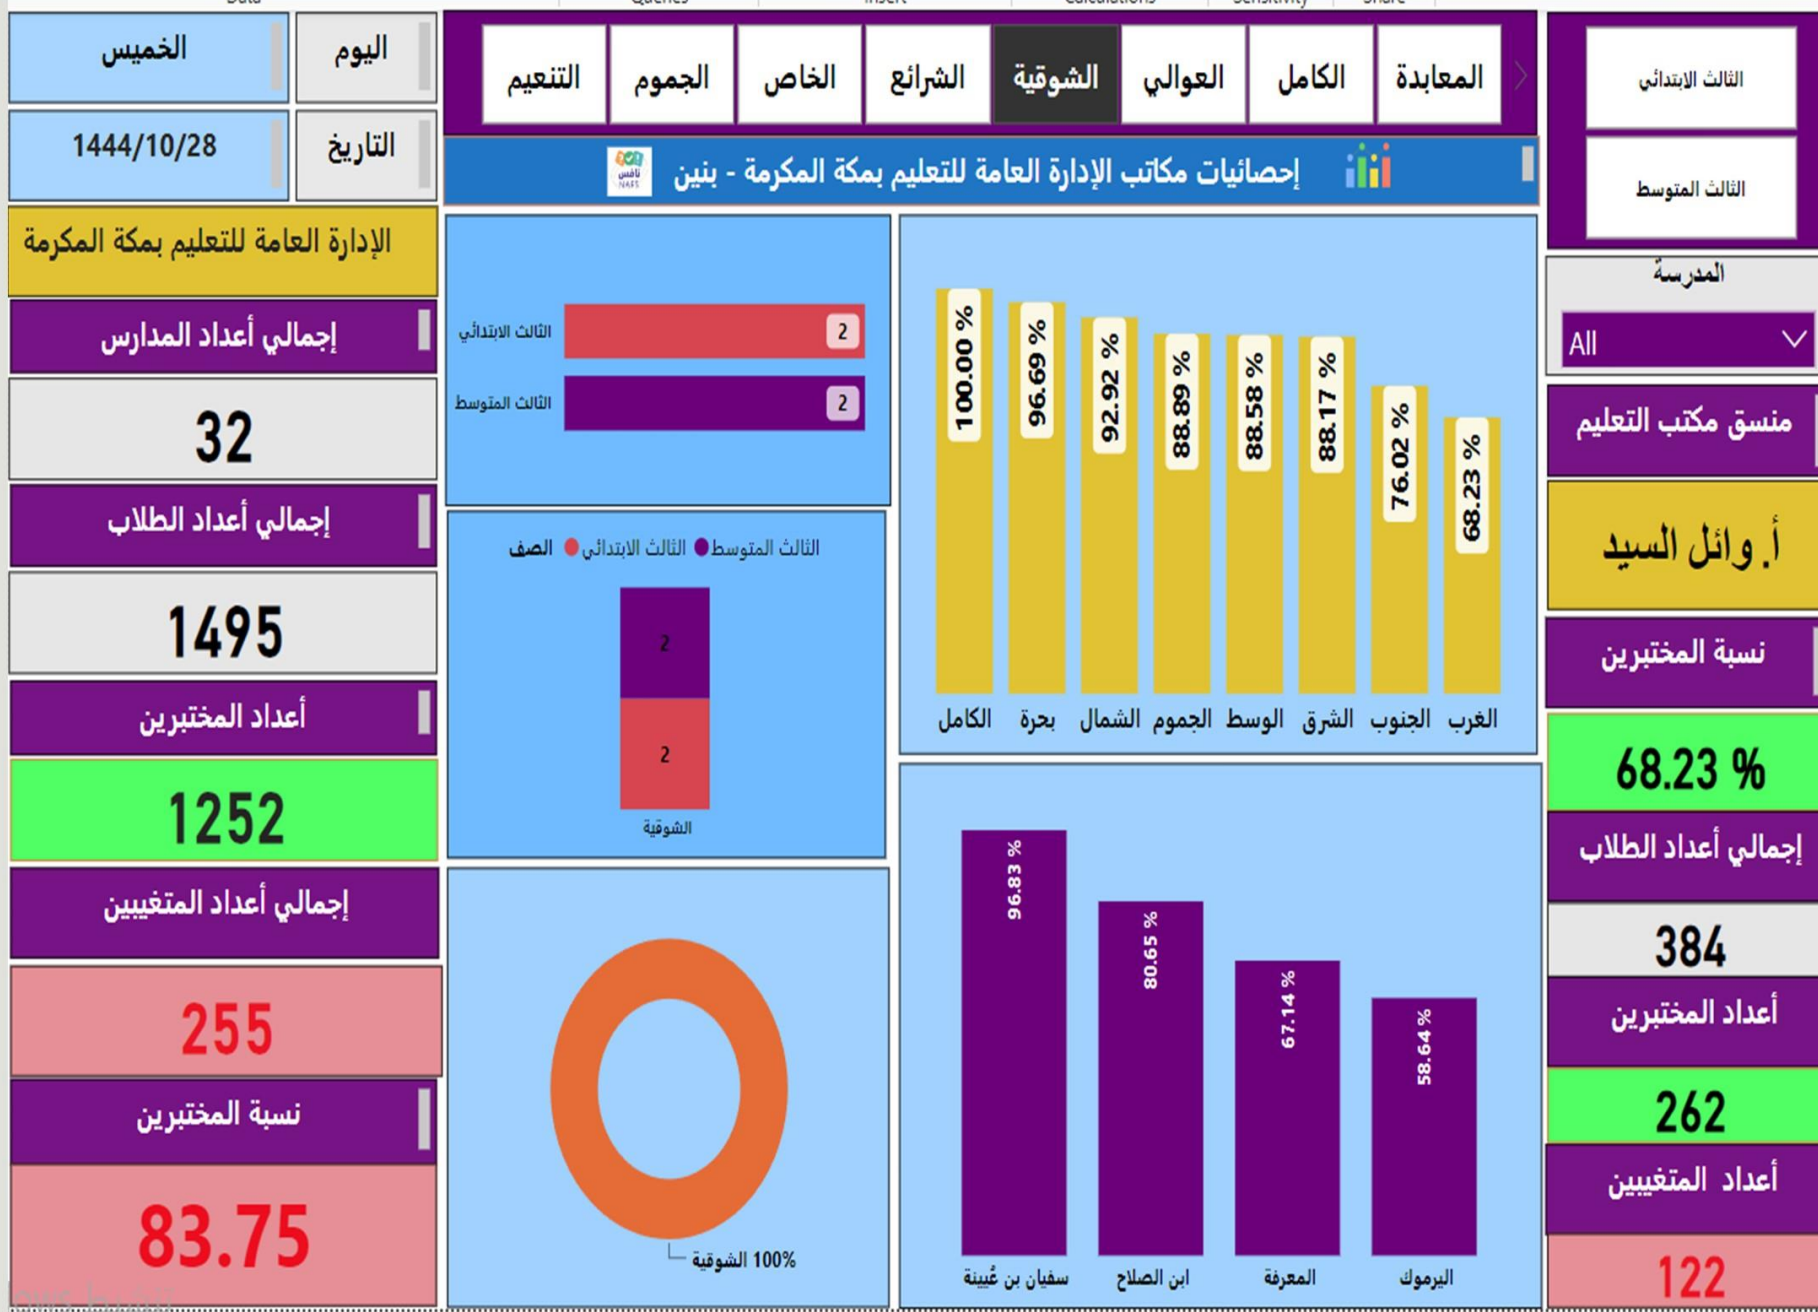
اليوم
الخميس
التاريخ
1444/10/28
الإدارة العامة للتعليم بمكة المكرمة
إجمالي أعداد المدارس
32
إجمالي أعداد الطلاب
1495
أعداد المختبرين
1252
إجمالي أعداد المتغيبين
255
نسبة المختبرين
83.75

المعابدة
الكامل
العوالي
الشوقية
الشرائع
الخاص
الجموم
التنعيم

إحصائيات مكاتب الإدارة العامة للتعليم بمكة المكرمة - بنين

الثالث الابتدائي 2
الثالث المتوسط 2

الصف ● الثالث الابتدائي ● الثالث المتوسط
2
2
الشوقية

الشوقية 100%

100.00 % الكامل
96.69 % بحرة
92.92 % الشمال
88.89 % الجموم
88.58 % الوسط
88.17 % الشرق
76.02 % الجنوب
68.23 % الغرب

96.83 % سفيان بن عُيينة
80.65 % ابن الصلاح
67.14 % المعرفة
58.64 % اليرموك

الثالث الابتدائي
الثالث المتوسط
المدرسة
All
منسق مكتب التعليم
أ. وائل السيد
نسبة المختبرين
68.23 %
إجمالي أعداد الطلاب
384
أعداد المختبرين
262
أعداد المتغيبين
122